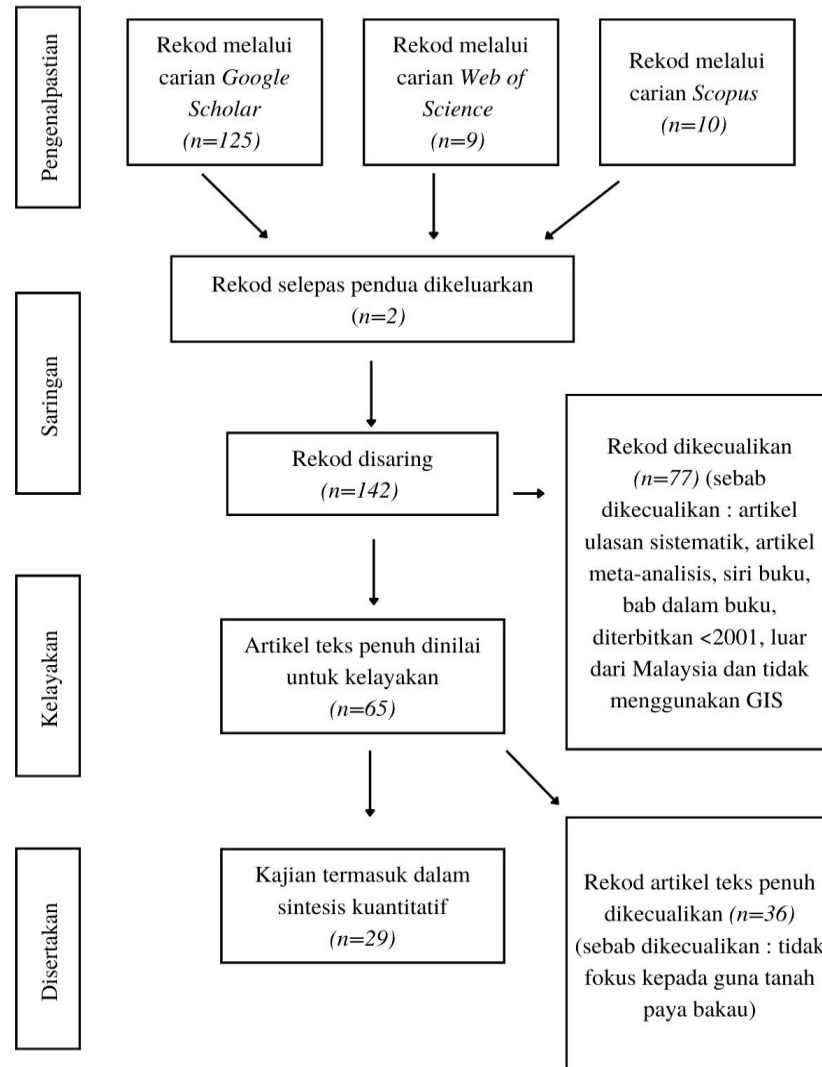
Pengenalpastian

Rekod melalui carian *Google Scholar* *(n=125)*

Rekod melalui carian *Web of Science* *(n=9)*

Rekod melalui carian *Scopus* *(n=10)*

Rekod selepas pendua dikeluarkan *(n=2)*

Saringan

Rekod disaring *(n=142)*

Rekod dikecualikan *(n=77)* (sebab dikecualikan : artikel ulasan sistematik, artikel meta-analisis, siri buku, bab dalam buku, diterbitkan <2001, luar dari Malaysia dan tidak menggunakan GIS

Kelayakan

Artikel teks penuh dinilai untuk kelayakan *(n=65)*

Disertakan

Kajian termasuk dalam sintesis kuantitatif *(n=29)*

Rekod artikel teks penuh dikecualikan *(n=36)* (sebab dikecualikan : tidak fokus kepada guna tanah paya bakau)